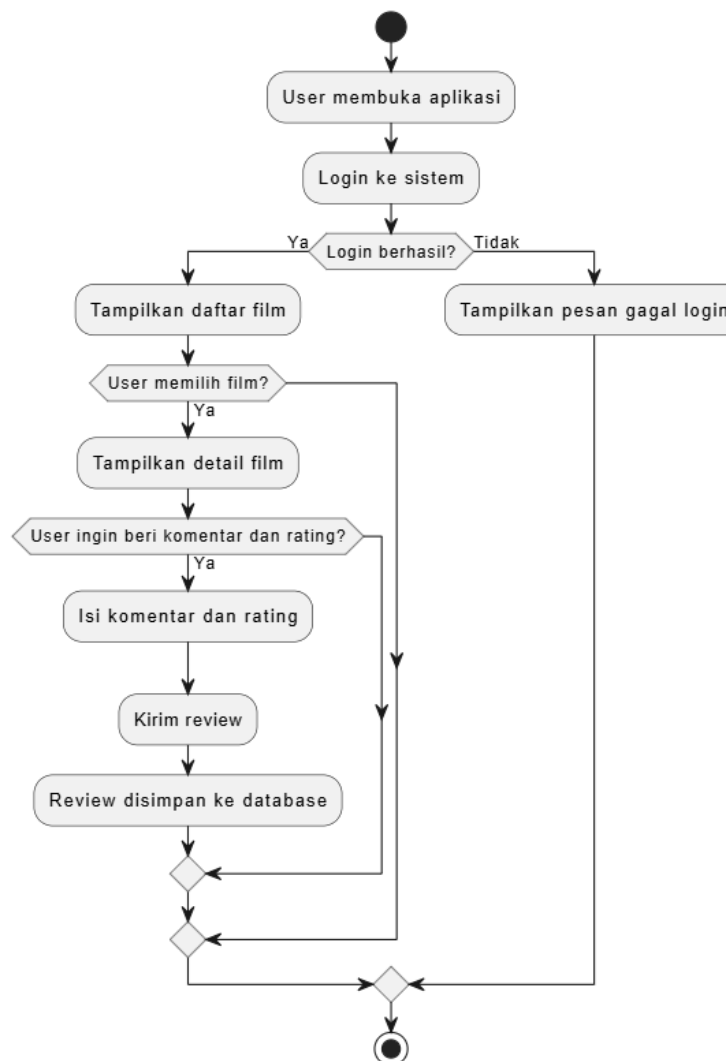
User membuka aplikasi

Login ke sistem

Ya

Login berhasil?

Tidak

Tampilkan daftar film

Tampilkan pesan gagal login

User memilih film?

Ya

Tampilkan detail film

User ingin beri komentar dan rating?

Ya

Isi komentar dan rating

Kirim review

Review disimpan ke database